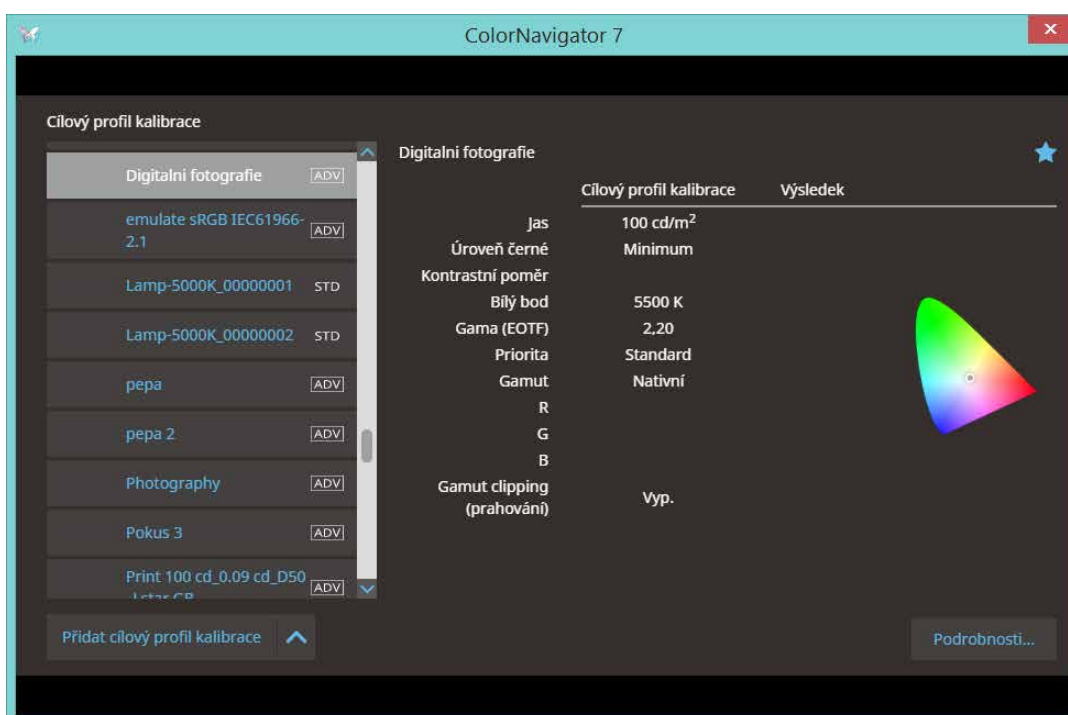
ColorNavigator 7

Cílový profil kalibrace

Digitalni fotografie ADV
emulate sRGB IEC61966-2.1 ADV
Lamp-5000K_00000001 STD
Lamp-5000K_00000002 STD
pepa ADV
pepa 2 ADV
Photography ADV
Pokus 3 ADV
Print 100 cd_0.09 cd_D50 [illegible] ADV

Přidat cílový profil kalibrace

Digitalni fotografie

| | Cílový profil kalibrace | Výsledek |
|---|---|---|
| Jas | 100 cd/m$^2$ | |
| Úroveň černé | Minimum | |
| Kontrastní poměr | | |
| Bílý bod | 5500 K | |
| Gama (EOTF) | 2,20 | |
| Priorita | Standard | |
| Gamut | Nativní | |
| R | | |
| G | | |
| B | | |
| Gamut clipping (prahování) | Vyp. | |

Podrobnosti...